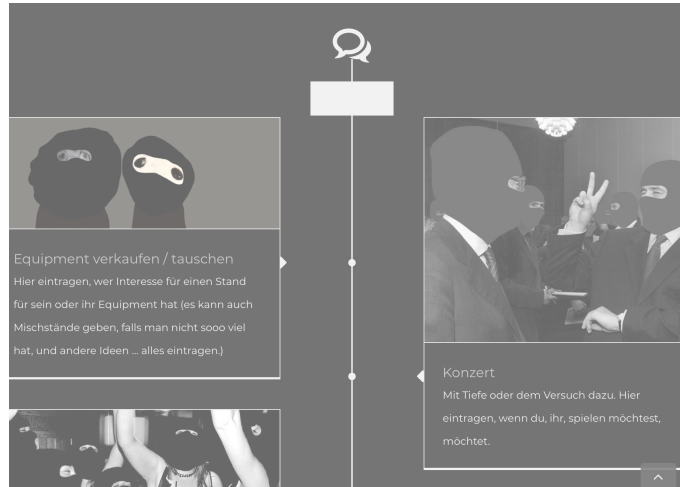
Equipment verkaufen / tauschen

Hier eintragen, wer Interesse für einen Stand für sein oder ihr Equipment hat (es kann auch Mischstände geben, falls man nicht sooo viel hat, und andere Ideen ... alles eintragen.)

Konzert

Mit Tiefe oder dem Versuch dazu. Hier eintragen, wenn du, ihr, spielen möchtest, möchtet.